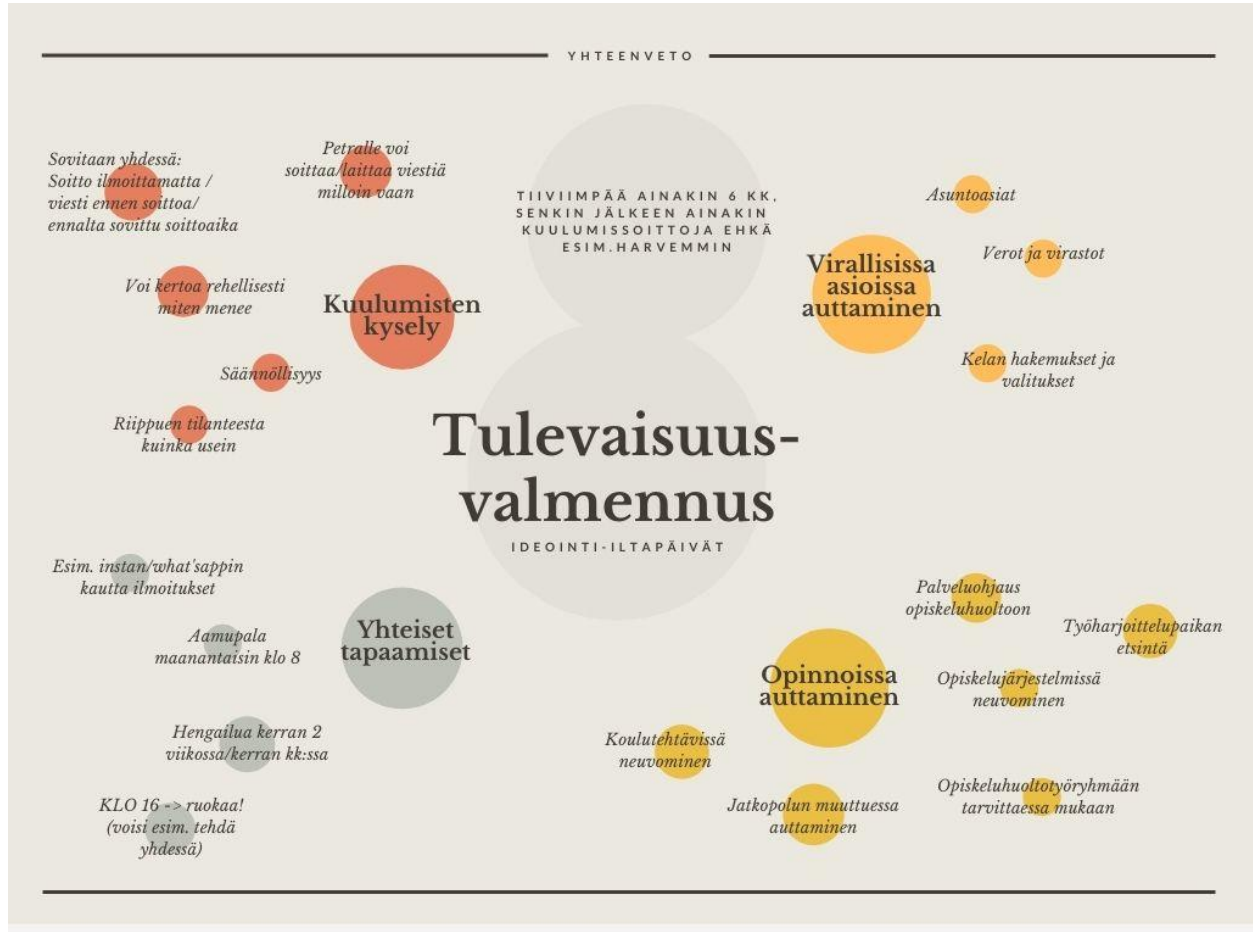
YHTEENVETO

Sovitaan yhdessä: Soitto ilmoittamatta / viesti ennen soittoa/ ennalta sovittu soittoaika

Petralle voi soittaa/laittaa viestiä milloin vaan

TIIVIIMPÄÄ AINAKIN 6 KK, SENKIN JÄLKEEN AINAKIN KUULUMISSOITTOJA EHKÄ ESIM.HARVEMMIN

Asuntoasiat

Verot ja virastot

Virallisissa asioissa auttaminen

Kelan hakemukset ja valitukset

Voi kertoa rehellisesti miten menee

Kuulumisten kysely

Säännöllisyys

Riippuen tilanteesta kuinka usein

Tulevaisuus-valmennus

IDEOINTI-ILTAPÄIVÄT

Esim. instan/what'sappin kautta ilmoitukset

Aamupala maanantaisin klo 8

Yhteiset tapaamiset

Hengailua kerran 2 viikossa/kerran kk:ssa

KLO 16 -> ruokaa! (voisi esim. tehdä yhdessä)

Palveluohjaus opiskeluhuoltoon

Työharjoittelupaikan etsintä

Opinnoissa auttaminen

Opiskelujärjestelmissä neuvominen

Koulutehtävissä neuvominen

Jatkopolun muuttuessa auttaminen

Opiskeluhuoltotyöryhmään tarvittaessa mukaan